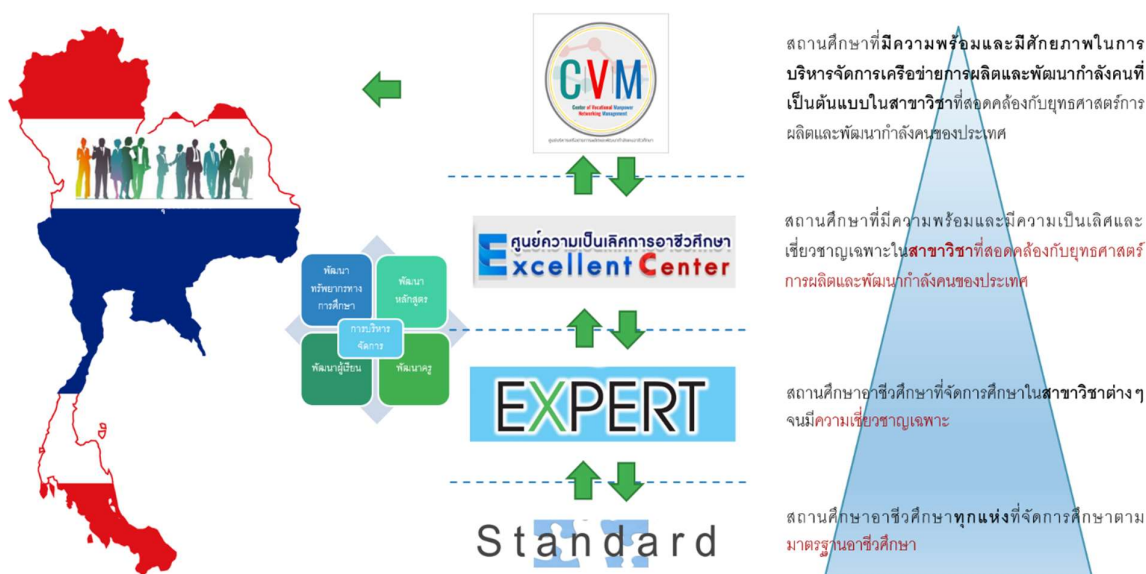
CVM
Center of Vocational Manpower Networking Management
ศูนย์บริหารเครือข่ายการผลิตและพัฒนากำลังคนอาชีวศึกษา

สถานศึกษาที่มีความพร้อมและมีศักยภาพในการบริหารจัดการเครือข่ายการผลิตและพัฒนากำลังคนที่เป็นต้นแบบในสาขาวิชาที่สอดคล้องกับยุทธศาสตร์การผลิตและพัฒนากำลังคนของประเทศ

ศูนย์ความเป็นเลิศการอาชีวศึกษา
Excellent Center

สถานศึกษาที่มีความพร้อมและมีความเป็นเลิศและเชี่ยวชาญเฉพาะในสาขาวิชาที่สอดคล้องกับยุทธศาสตร์การผลิตและพัฒนากำลังคนของประเทศ

พัฒนาทรัพยากรทางการศึกษา
พัฒนาหลักสูตร
การบริหารจัดการ
พัฒนาผู้เรียน
พัฒนาครู

EXPERT

สถานศึกษาอาชีวศึกษาที่จัดการศึกษาในสาขาวิชาต่างๆ จนมีความเชี่ยวชาญเฉพาะ

Standard

สถานศึกษาอาชีวศึกษาทุกแห่งที่จัดการศึกษาตามมาตรฐานอาชีวศึกษา